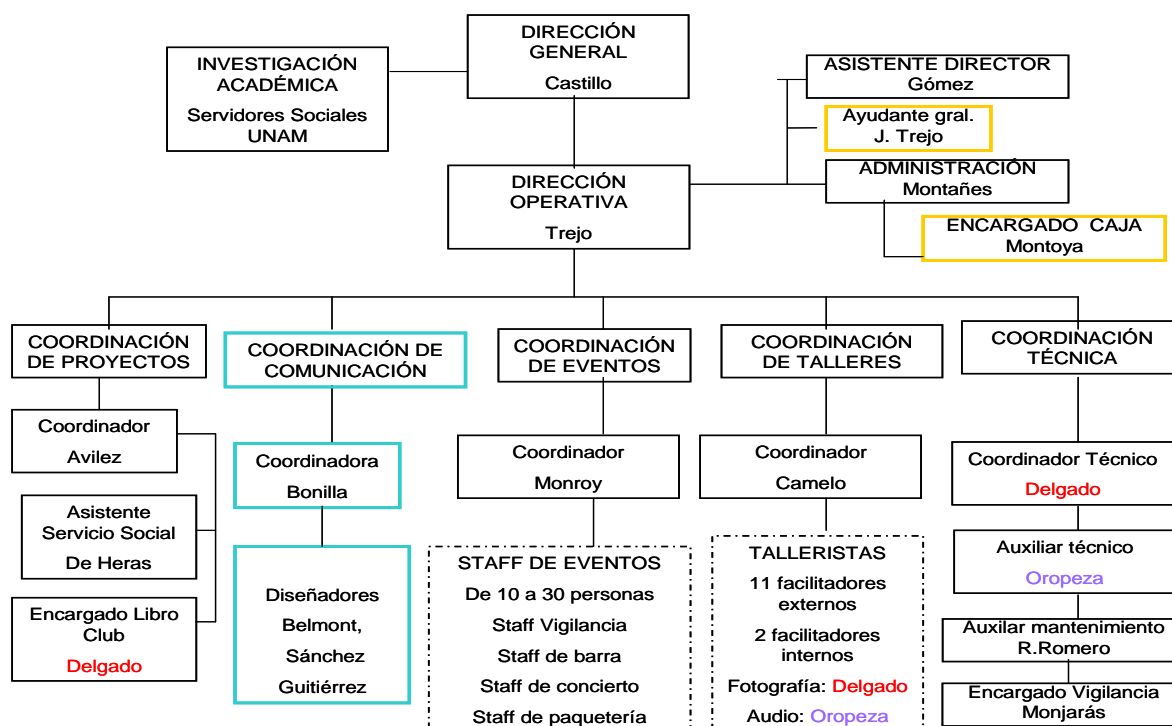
DIRECCIÓN GENERAL
Castillo

INVESTIGACIÓN ACADÉMICA
Servidores Sociales UNAM

ASISTENTE DIRECTOR
Gómez

Ayudante gral.
J. Trejo

ADMINISTRACIÓN
Montañes

ENCARGADO CAJA
Montoya

DIRECCIÓN OPERATIVA
Trejo

COORDINACIÓN DE PROYECTOS

Coordinador
Avilez

Asistente Servicio Social
De Heras

Encargado Libro Club
Delgado

COORDINACIÓN DE COMUNICACIÓN

Coordinadora
Bonilla

Diseñadores
Belmont,
Sánchez
Guitiérrez

COORDINACIÓN DE EVENTOS

Coordinador
Monroy

STAFF DE EVENTOS
De 10 a 30 personas
Staff Vigilancia
Staff de barra
Staff de concierto
Staff de paquetería

COORDINACIÓN DE TALLERES

Coordinador
Camelo

TALLERISTAS
11 facilitadores externos
2 facilitadores internos
Fotografía: Delgado
Audio: Oropeza

COORDINACIÓN TÉCNICA

Coordinador Técnico
Delgado

Auxiliar técnico
Oropeza

Auxilar mantenimiento
R.Romero

Encargado Vigilancia
Monjarás